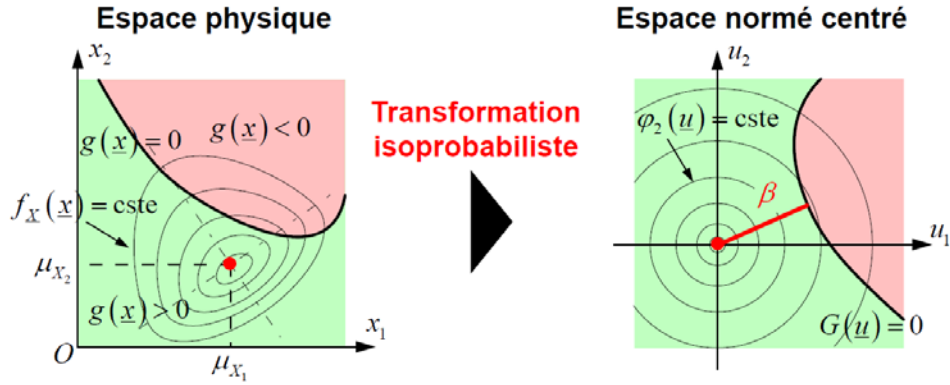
Espace physique

$x_2$

$g(\underline{x})=0$

$g(\underline{x})<0$

$f_{\underline{X}}(\underline{x})=\text{cste}$

$\mu_{X_2}$

$g(\underline{x})>0$

$O$

$\mu_{X_1}$

$x_1$

Transformation isoprobabiliste

Espace normé centré

$u_2$

$\varphi_2(\underline{u})=\text{cste}$

$\beta$

$u_1$

$G(\underline{u})=0$